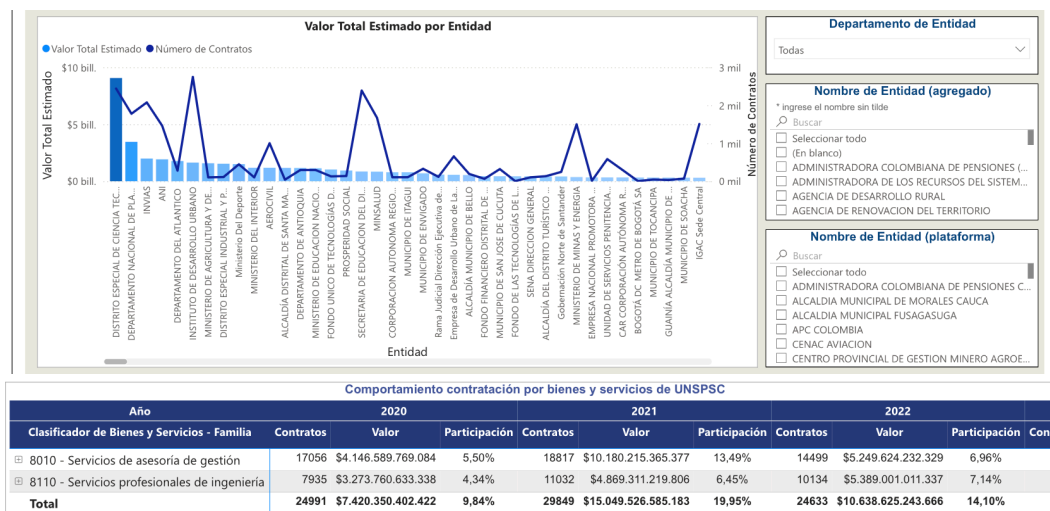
Valor Total Estimado por Entidad

Valor Total Estimado  Número de Contratos

$10 bill.
$5 bill.
$0 bill.

3 mil
2 mil
1 mil
0 mil

Valor Total Estimado

Número de Contratos

DISTRITO ESPECIAL DE CIENCIA TEC...
DEPARTAMENTO NACIONAL DE PLA...
INVIAS
ANI
DEPARTAMENTO DEL ATLANTICO
INSTITUTO DE DESARROLLO URBANO
MINISTERIO DE AGRICULTURA Y DE...
DISTRITO ESPECIAL INDUSTRIAL Y P...
Ministerio Del Deporte
MINISTERIO DEL INTERIOR
AEROCIVIL
ALCALDIA DISTRITAL DE SANTA MA...
DEPARTAMENTO DE ANTIOQUIA
MINISTERIO DE EDUCACION NACIO...
FONDO UNICO DE TECNOLOGIAS D...
PROSPERIDAD SOCIAL
SECRETARIA DE EDUCACION DEL DI...
MINSALUD
CORPORACION AUTONOMA REGIO...
MUNICIPIO DE ITAGUI
MUNICIPIO DE ENVIGADO
Rama Judicial Dirección Ejecutiva de...
Empresa de Desarrollo Urbano de La...
ALCALDÍA MUNICIPIO DE BELLO
FONDO FINANCIERO DISTRITAL DE ...
MUNICIPIO DE SAN JOSE DE CUCUTA
FONDO DE LAS TECNOLOGIAS DE L...
SENA DIRECCION GENERAL
ALCALDIA DEL DISTRITO TURÍSTICO ...
Gobernación Norte de Santander
MINISTERIO DE MINAS Y ENERGIA
EMPRESA NACIONAL PROMOTORA ...
UNIDAD DE SERVICIOS PENITENCIA...
CAR CORPORACIÓN AUTÓNOMA R...
BOGOTÁ DC METRO DE BOGOTÁ SA
MUNICIPIO DE TOCANCIPA
GUAINÍA ALCALDÍA MUNICIPIO DE ...
MUNICIPIO DE SOACHA
IGAC Sede Central

Entidad

Departamento de Entidad
Todas

Nombre de Entidad (agregado)
* ingrese el nombre sin tilde
Buscar
Seleccionar todo
(En blanco)
ADMINISTRADORA COLOMBIANA DE PENSIONES (...
ADMINISTRADORA DE LOS RECURSOS DEL SISTEM...
AGENCIA DE DESARROLLO RURAL
AGENCIA DE RENOVACION DEL TERRITORIO

Nombre de Entidad (plataforma)
Buscar
Seleccionar todo
ADMINISTRADORA COLOMBIANA DE PENSIONES C...
ALCALDIA MUNICIPAL DE MORALES CAUCA
ALCALDIA MUNICIPAL FUSAGASUGA
APC COLOMBIA
CENAC AVIACION
CENTRO PROVINCIAL DE GESTION MINERO AGROE...

Comportamiento contratación por bienes y servicios de UNSPSC

| Año | 2020 | | | 2021 | | | 2022 | | | |
|---|---|---|---|---|---|---|---|---|---|---|
| Clasificador de Bienes y Servicios - Familia | Contratos | Valor | Participación | Contratos | Valor | Participación | Contratos | Valor | Participación | Co |
| 8010 - Servicios de asesoría de gestión | 17056 | $4.146.589.769.084 | 5,50% | 18817 | $10.180.215.365.377 | 13,49% | 14499 | $5.249.624.232.329 | 6,96% | |
| 8110 - Servicios profesionales de ingeniería | 7935 | $3.273.760.633.338 | 4,34% | 11032 | $4.869.311.219.806 | 6,45% | 10134 | $5.389.001.011.337 | 7,14% | |
| Total | 24991 | $7.420.350.402.422 | 9,84% | 29849 | $15.049.526.585.183 | 19,95% | 24633 | $10.638.625.243.666 | 14,10% | |